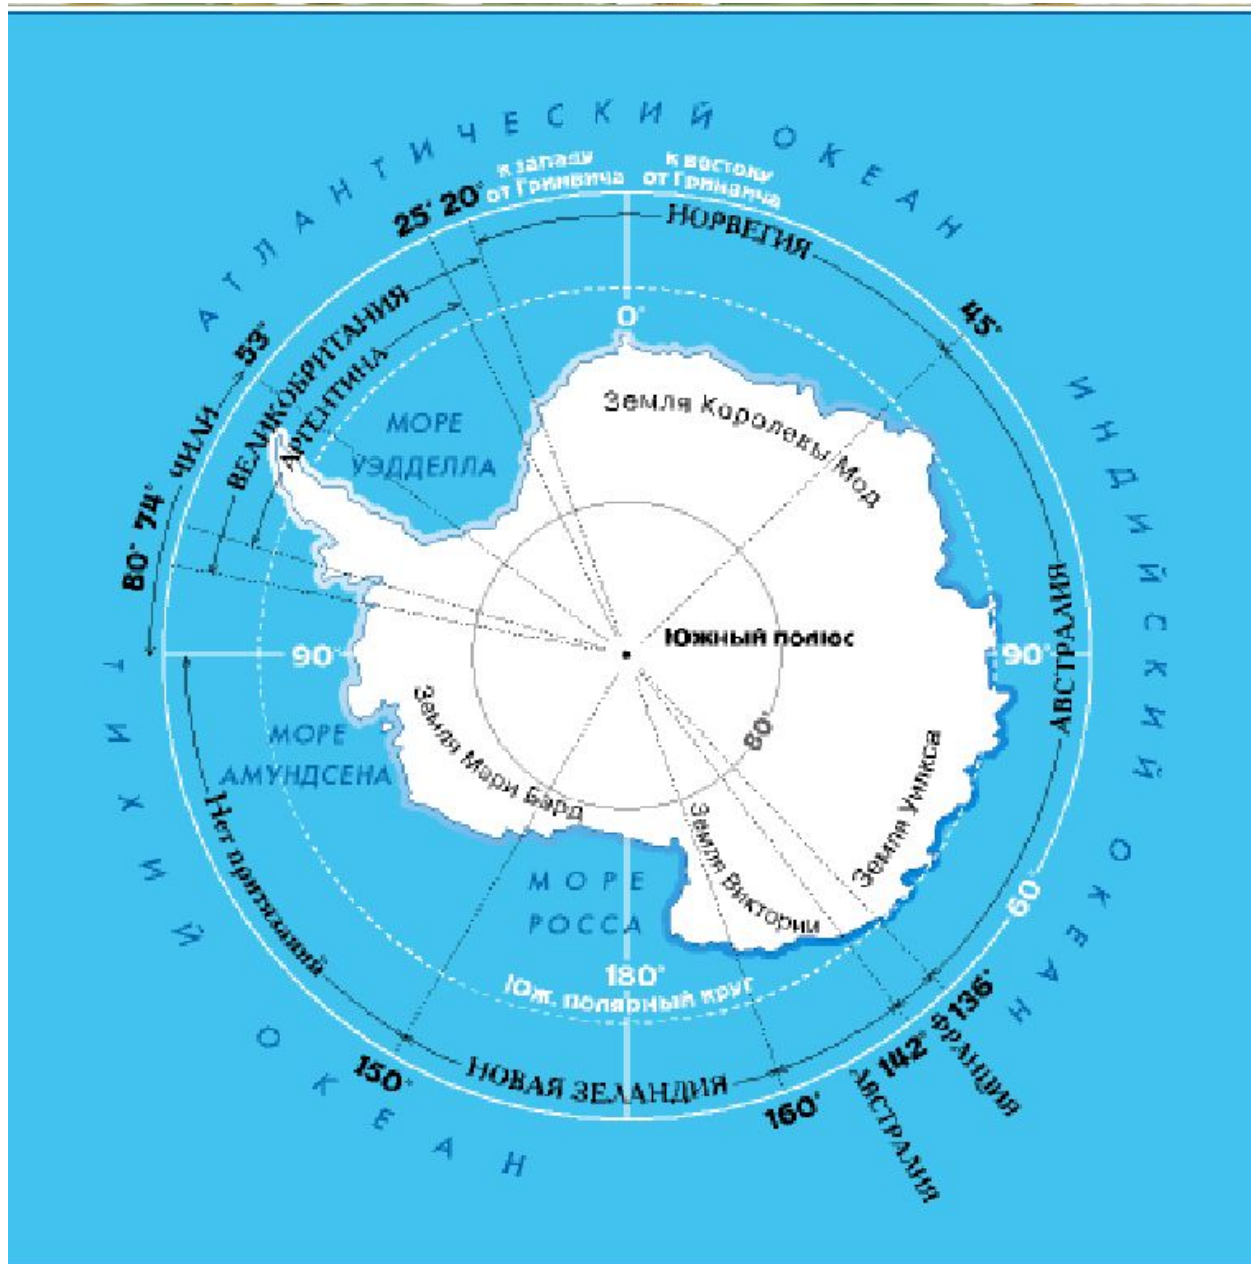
АТЛАНТИЧЕСКИЙ ОКЕАН

к западу от Гринвича

к востоку от Гринвича

25° 20°

НОРВЕГИЯ

0°

45°

53°

ВЕЛИКОБРИТАНИЯ

АРГЕНТИНА

ЧИЛИ

80° 74°

МОРЕ УЭДДЕЛЛА

Земля Королевы Мод

ИНДИЙСКИЙ ОКЕАН

Южный полюс

90°

90°

АВСТРАЛИЯ

МОРЕ АМУНДСЕНА

Земля Мери Бэрд

80°

Земля Уилкса

Земля Виктории

Нет притязаний

МОРЕ РОССА

60°

180°

Юж. полярный круг

136°

ФРАНЦИЯ

142°

150°

НОВАЯ ЗЕЛАНДИЯ

160°

АВСТРАЛИЯ

ТИХИЙ ОКЕАН